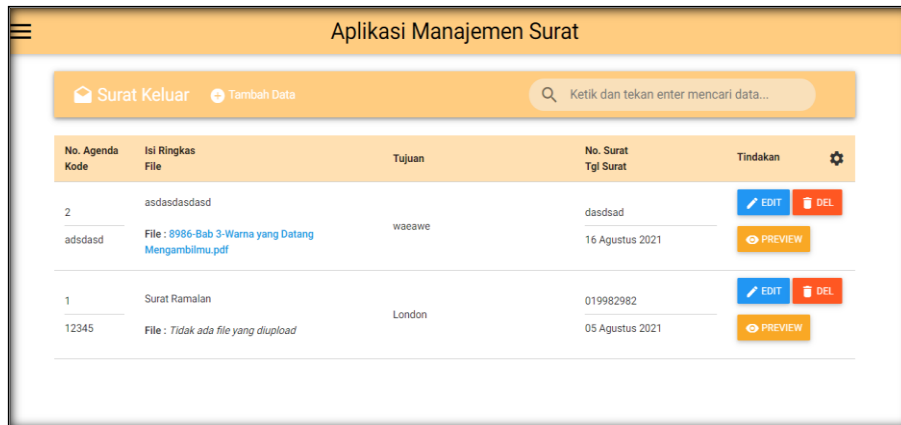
Aplikasi Manajemen Surat

Surat Keluar Tambah Data

Ketik dan tekan enter mencari data...

| No. Agenda Kode | Isi Ringkas File | Tujuan | No. Surat Tgl Surat | Tindakan |
|---|---|---|---|---|
| 2 adsdasd | asdasdasdasd File : 8986-Bab 3-Warna yang Datang Mengambilmu.pdf | waeawe | dasdsad 16 Agustus 2021 | EDIT DEL PREVIEW |
| 1 12345 | Surat Ramalan File : Tidak ada file yang diupload | London | 019982982 05 Agustus 2021 | EDIT DEL PREVIEW |